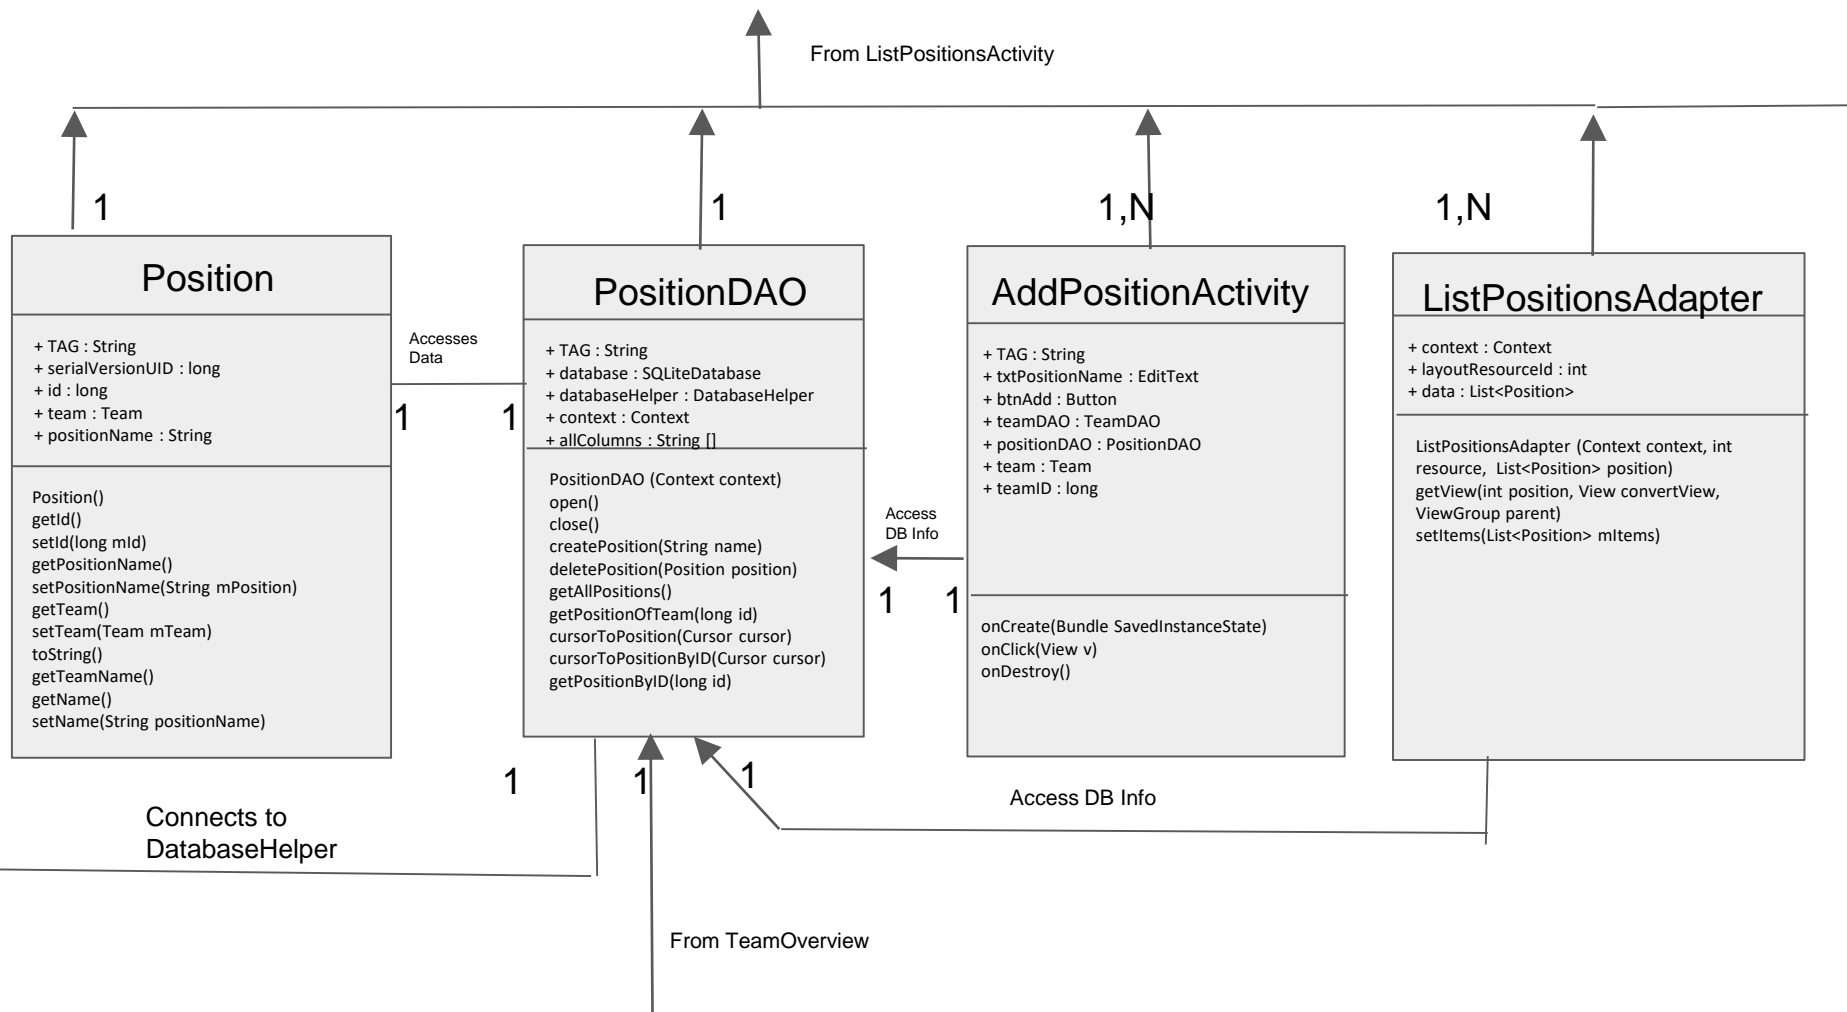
From ListPositionsActivity

1

1

1,N

1,N

Position

+ TAG : String
+ serialVersionUID : long
+ id : long
+ team : Team
+ positionName : String

Position()
getId()
setId(long mId)
getPositionName()
setPositionName(String mPosition)
getTeam()
setTeam(Team mTeam)
toString()
getTeamName()
getName()
setName(String positionName)

Accesses Data

1

1

PositionDAO

+ TAG : String
+ database : SQLiteDatabase
+ databaseHelper : DatabaseHelper
+ context : Context
+ allColumns : String []

PositionDAO (Context context)
open()
close()
createPosition(String name)
deletePosition(Position position)
getAllPositions()
getPositionOfTeam(long id)
cursorToPosition(Cursor cursor)
cursorToPositionByID(Cursor cursor)
getPositionByID(long id)

Access DB Info

1

1

AddPositionActivity

+ TAG : String
+ txtPositionName : EditText
+ btnAdd : Button
+ teamDAO : TeamDAO
+ positionDAO : PositionDAO
+ team : Team
+ teamID : long

onCreate(Bundle SavedInstanceState)
onClick(View v)
onDestroy()

ListPositionsAdapter

+ context : Context
+ layoutResourceId : int
+ data : List<Position>

ListPositionsAdapter (Context context, int resource, List<Position> position)
getView(int position, View convertView, ViewGroup parent)
setItems(List<Position> mItems)

1

1

1

Connects to DatabaseHelper

Access DB Info

From TeamOverview